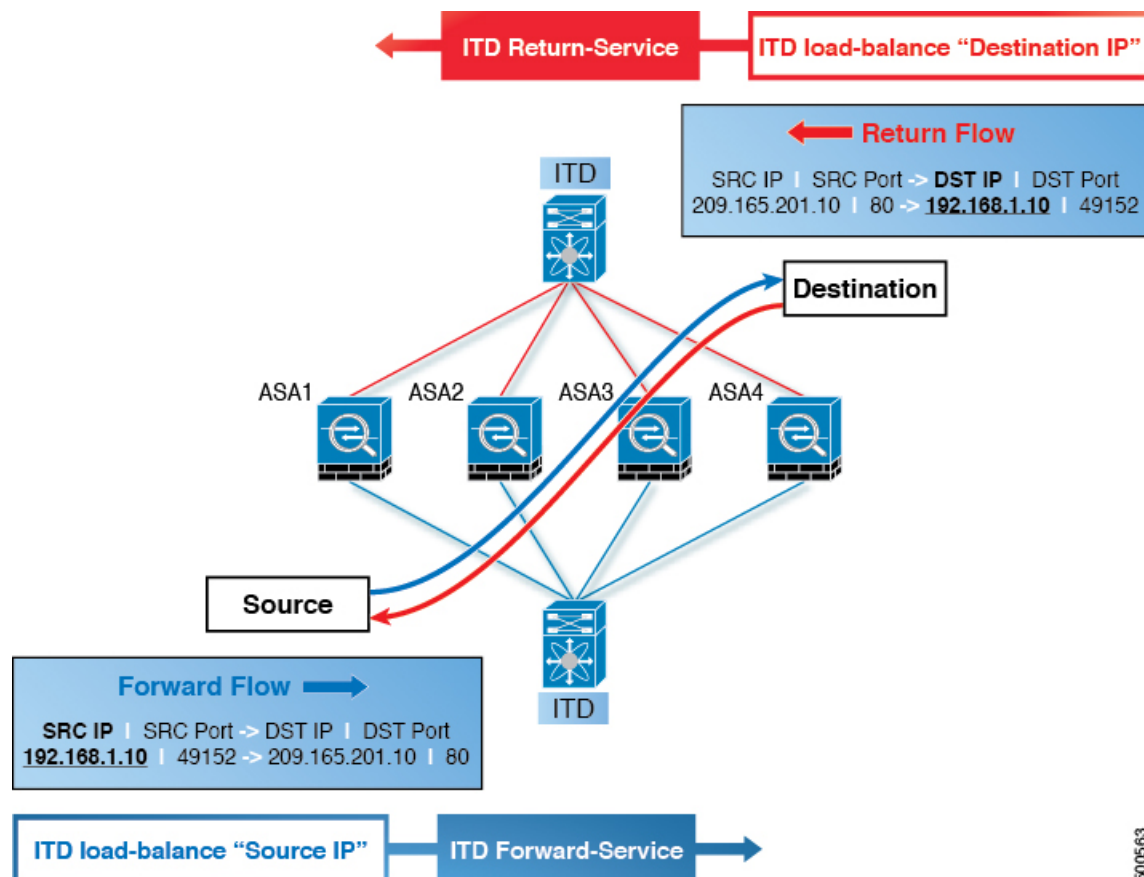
ITD Return-Service

ITD load-balance “Destination IP”

Return Flow

SRC IP | SRC Port -> DST IP | DST Port
209.165.201.10 | 80 -> 192.168.1.10 | 49152

ITD

Destination

ASA1

ASA2

ASA3

ASA4

Source

ITD

Forward Flow

SRC IP | SRC Port -> DST IP | DST Port
192.168.1.10 | 49152 -> 209.165.201.10 | 80

ITD load-balance “Source IP”

ITD Forward-Service

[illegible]0563